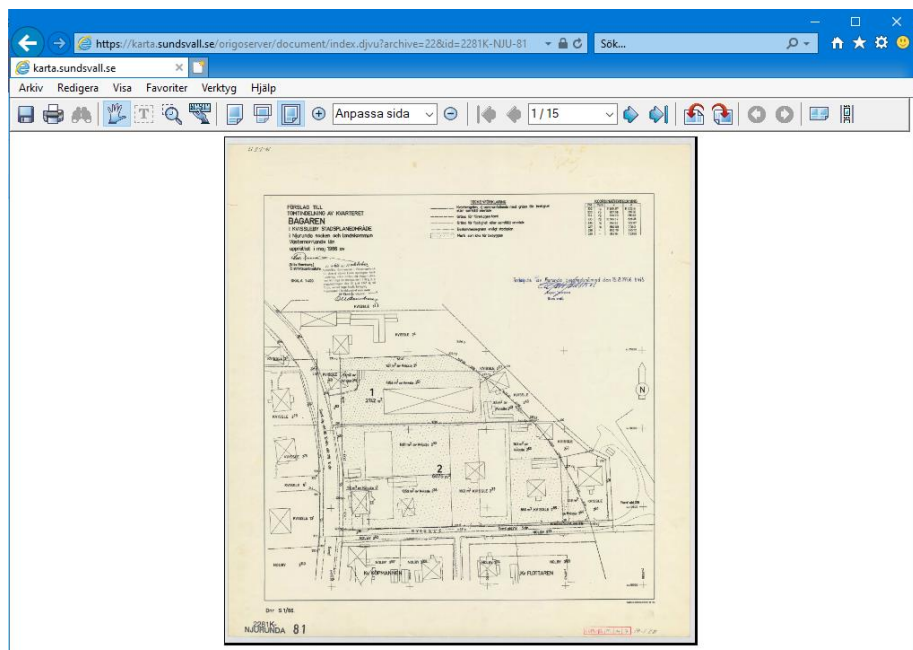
https://karta.sundsvall.se/origoserver/document/index.djvu?archive=22&id=2281K-NJU-81

Sök...

karta.sundsvall.se

Arkiv Redigera Visa Favoriter Verktyg Hjälp

Anpassa sida

1/15

FÖRSLAG TILL TOMTINDELNING AV KVARTERET
BAGAREN
I KVISSLEBY STADSPLANEOMRÅDE
i Njurunda socken och landskommun
Västernorrlands län
upprättat i maj 1966 av

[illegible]

1
2752 m²

2

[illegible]

N

Dnr 51/66

2281K-
NJURUNDA 81